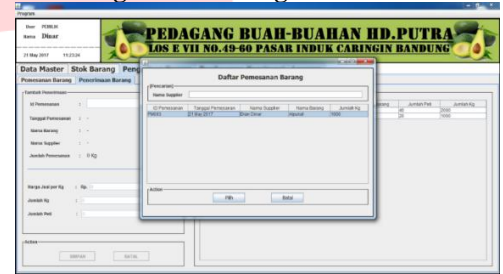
Program

User PEMILIK
Nama Dinar

21 May 2017 11:23:24

PEDAGANG BUAH-BUAHAN HD.PUTRA
LOS E VII NO.49-60 PASAR INDUK CARINGIN BANDUNG

Data Master Stok Barang Pen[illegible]

Pemesanan Barang Penerimaan Barang

Tambah Penerimaan

Id Penerimaan :

Tanggal Penerimaan : -

Nama Barang : -

Nama Supplier : -

Jumlah Pemesanan : 0 Kg

Harga Jual per Kg : Rp.

Jumlah Kg :

Jumlah Peti :

Action

Simpan Batal

Daftar Pemesanan Barang

Pencarian

Nama Supplier

| ID Pemesanan | Tanggal Pemesanan | Nama Supplier | Nama Barang | Jumlah Kg |
|---|---|---|---|---|
| PM003 | 21 May 2017 | Enan Omer | Apukat | 1000 |

Action

Pilih Batal

| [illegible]ang | Jumlah Peti | Jumlah Kg |
|---|---|---|
| | 40 | 2000 |
| | 20 | 1000 |